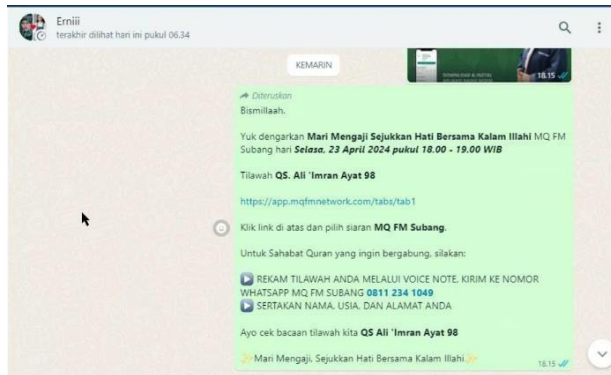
Erniii
terakhir dilihat hari ini pukul 06.34

KEMARIN

18.15

Diteruskan
Bismillaah.

Yuk dengarkan **Mari Mengaji Sejukkan Hati Bersama Kalam Illahi** MQ FM Subang hari ***Selasa, 23 April 2024 pukul 18.00 - 19.00 WIB***

Tilawah **QS. Ali 'Imran Ayat 98**

https://app.mqfmnetwork.com/tabs/tab1

Klik link di atas dan pilih siaran **MQ FM Subang**.

Untuk Sahabat Quran yang ingin bergabung, silakan:

▶️ REKAM TILAWAH ANDA MELALUI VOICE NOTE, KIRIM KE NOMOR WHATSAPP MQ FM SUBANG **0811 234 1049**
▶️ SERTAKAN NAMA, USIA, DAN ALAMAT ANDA

Ayo cek bacaan tilawah kita **QS Ali 'Imran Ayat 98**

Mari Mengaji, Sejukkan Hati Bersama Kalam Illahi

18.15